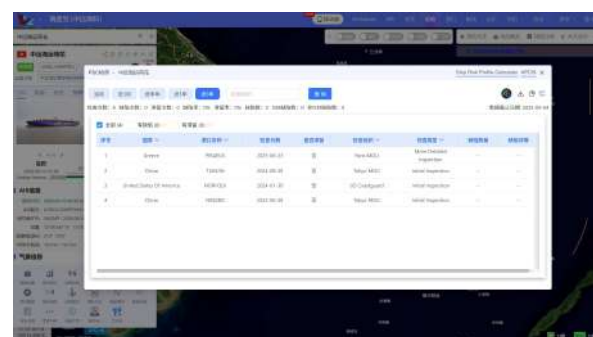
| 序号 | 国家 | 港口名称 | 检查日期 | 是否滞留 | 检查机构 | 检查类型 | 缺陷数 | 滞留缺陷 |
|---|---|---|---|---|---|---|---|---|
| 1 | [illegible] | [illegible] | 2025-06-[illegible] | 否 | Tokyo MOU | More Detailed Inspection | - | - |
| 2 | China | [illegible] | 2024-06-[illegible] | 否 | Tokyo MOU | Initial Inspection | - | - |
| 3 | United States Of America | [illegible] | 2024-01-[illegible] | 否 | US Coastguard | Initial Inspection | - | - |
| 4 | China | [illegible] | 2023-06-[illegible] | 否 | Tokyo MOU | Initial Inspection | - | - |